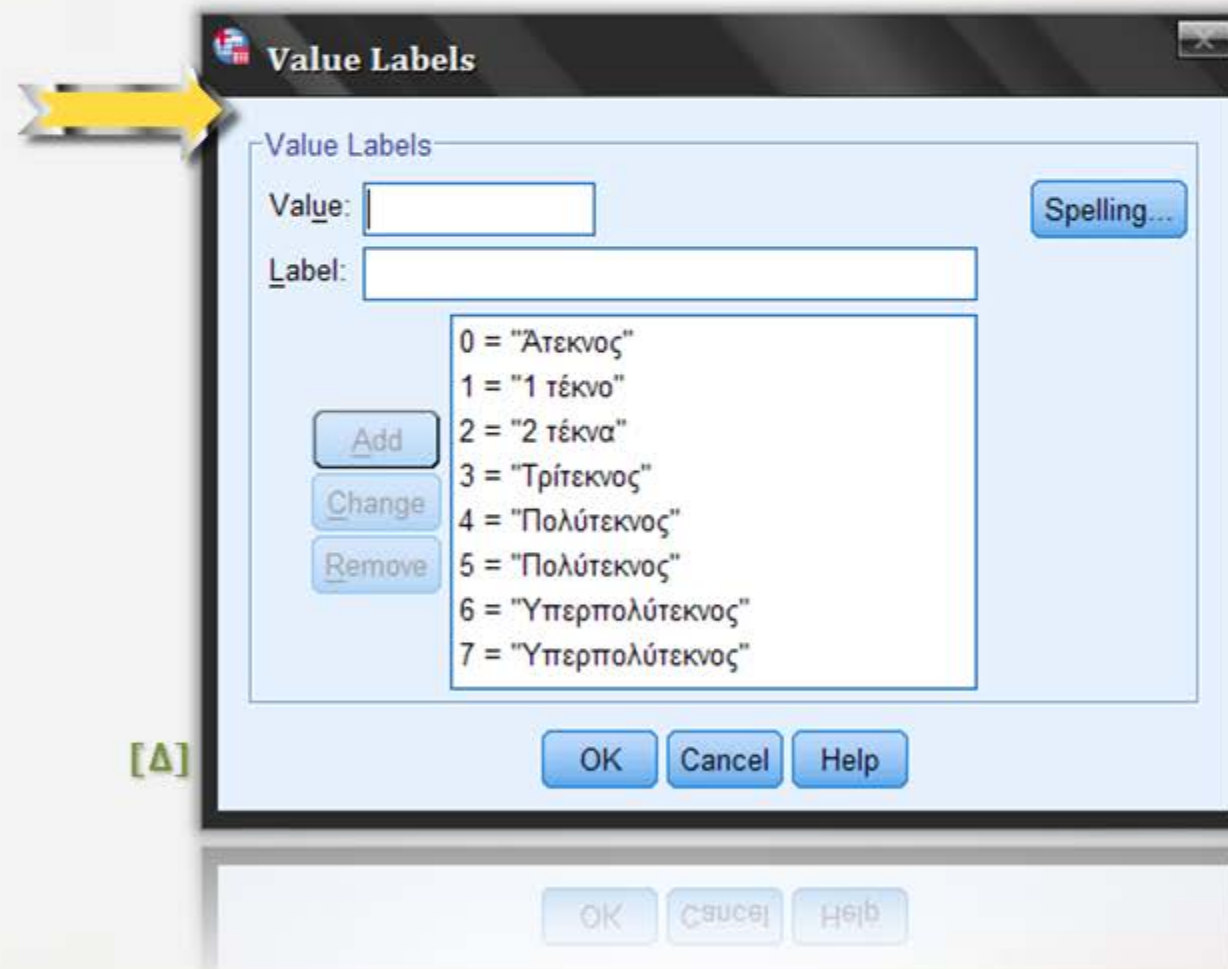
Value Labels

Value Labels

Value:

Label:

Spelling...

0 = "Άτεκνος"
1 = "1 τέκνο"
2 = "2 τέκνα"
3 = "Τρίτεκνος"
4 = "Πολύτεκνος"
5 = "Πολύτεκνος"
6 = "Υπερπολύτεκνος"
7 = "Υπερπολύτεκνος"

Add

Change

Remove

[Δ]

OK

Cancel

Help